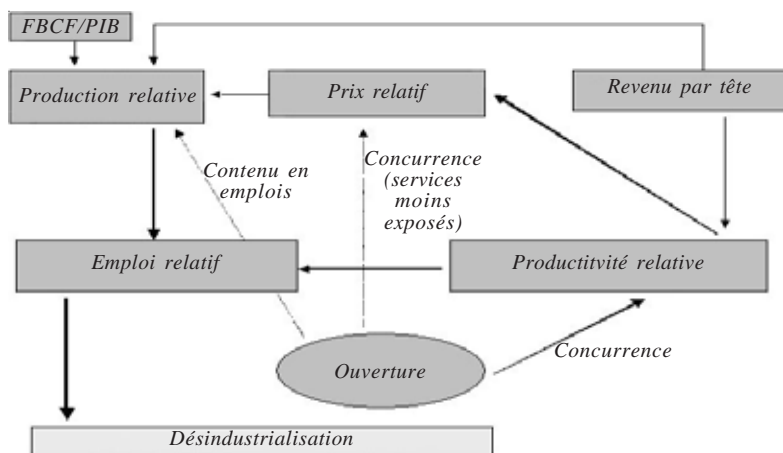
FBCF/PIB

Production relative

Prix relatif

Revenu par tête

Contenu en emplois

Concurrence (services moins exposés)

Emploi relatif

Productitvité relative

Ouverture

Concurrence

Désindustrialisation